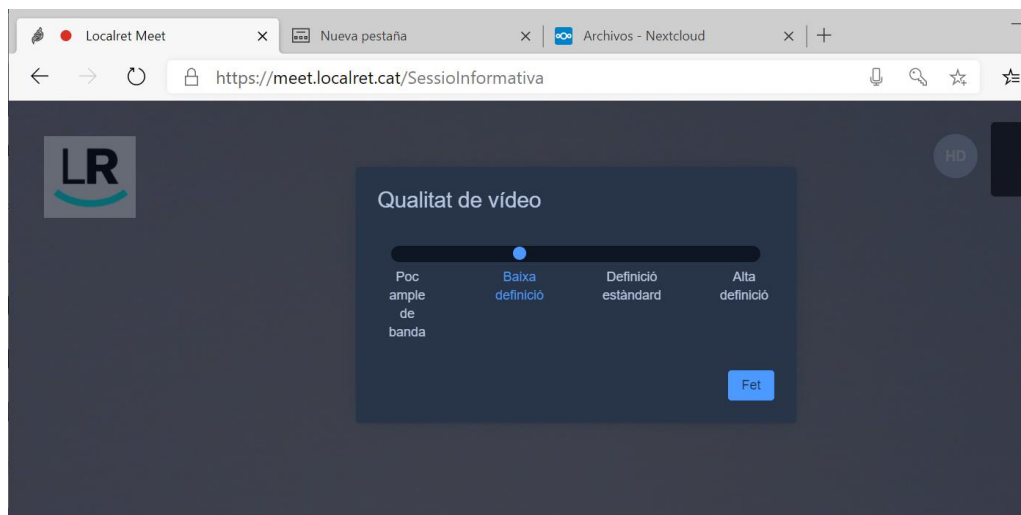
Localret Meet ×
Nueva pestaña ×
Archivos - Nextcloud ×
+

https://meet.localret.cat/SessioInformativa

LR

HD

Qualitat de vídeo

Poc ample de banda
Baixa definició
Definició estàndard
Alta definició

Fet